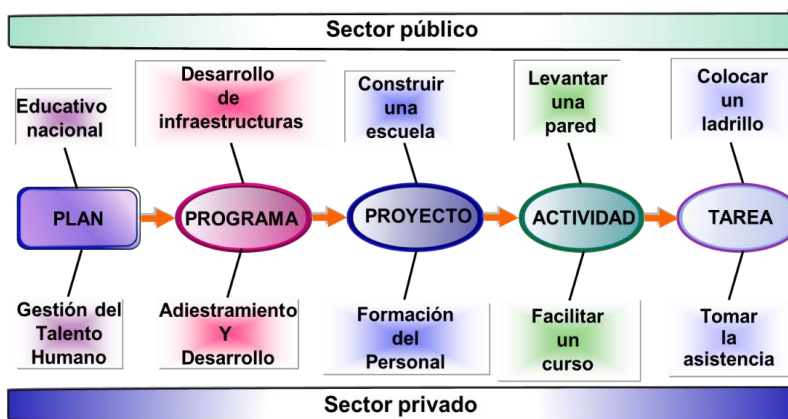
Sector público

Educativo nacional

Desarrollo de infraestructuras

Construir una escuela

Levantar una pared

Colocar un ladrillo

PLAN

PROGRAMA

PROYECTO

ACTIVIDAD

TAREA

Gestión del Talento Humano

Adiestramiento Y Desarrollo

Formación del Personal

Facilitar un curso

Tomar la asistencia

Sector privado